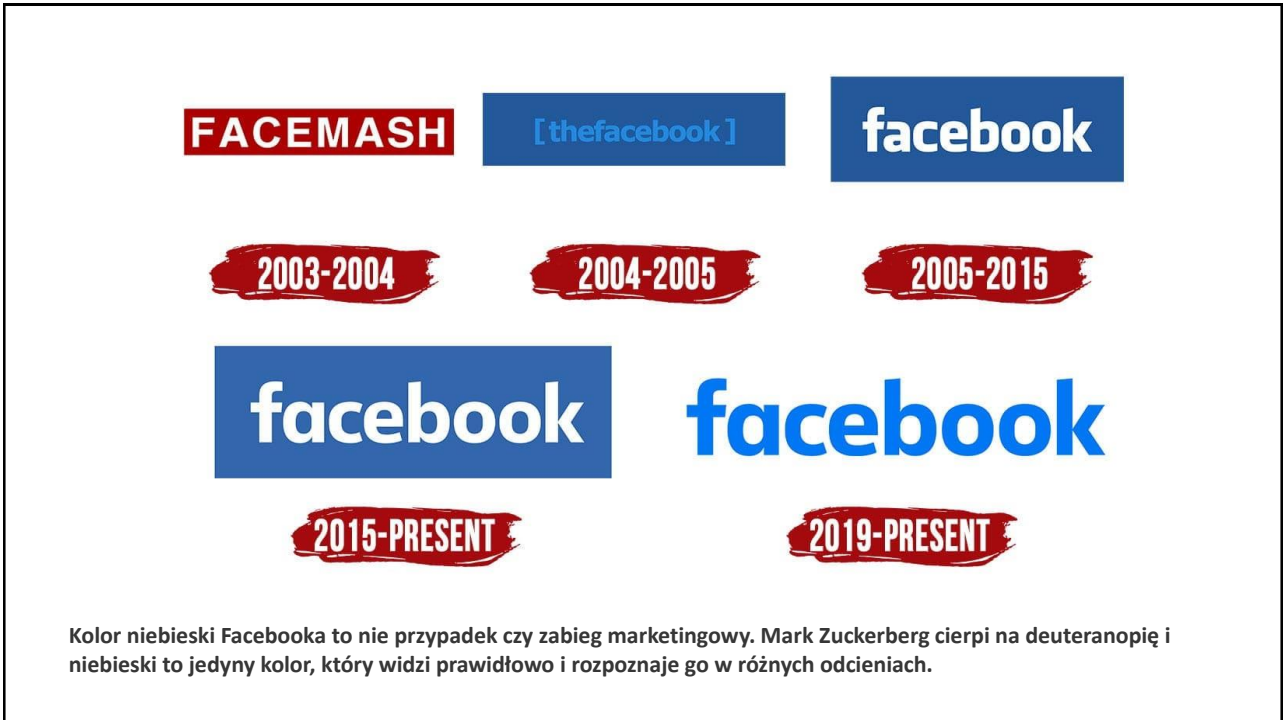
FACEMASH

[thefacebook]

facebook

2003-2004

2004-2005

2005-2015

facebook

facebook

2015-PRESENT

2019-PRESENT

Kolor niebieski Facebooka to nie przypadek czy zabieg marketingowy. Mark Zuckerberg cierpi na deuteranopię i niebieski to jedyny kolor, który widzi prawidłowo i rozpoznaje go w różnych odcieniach.